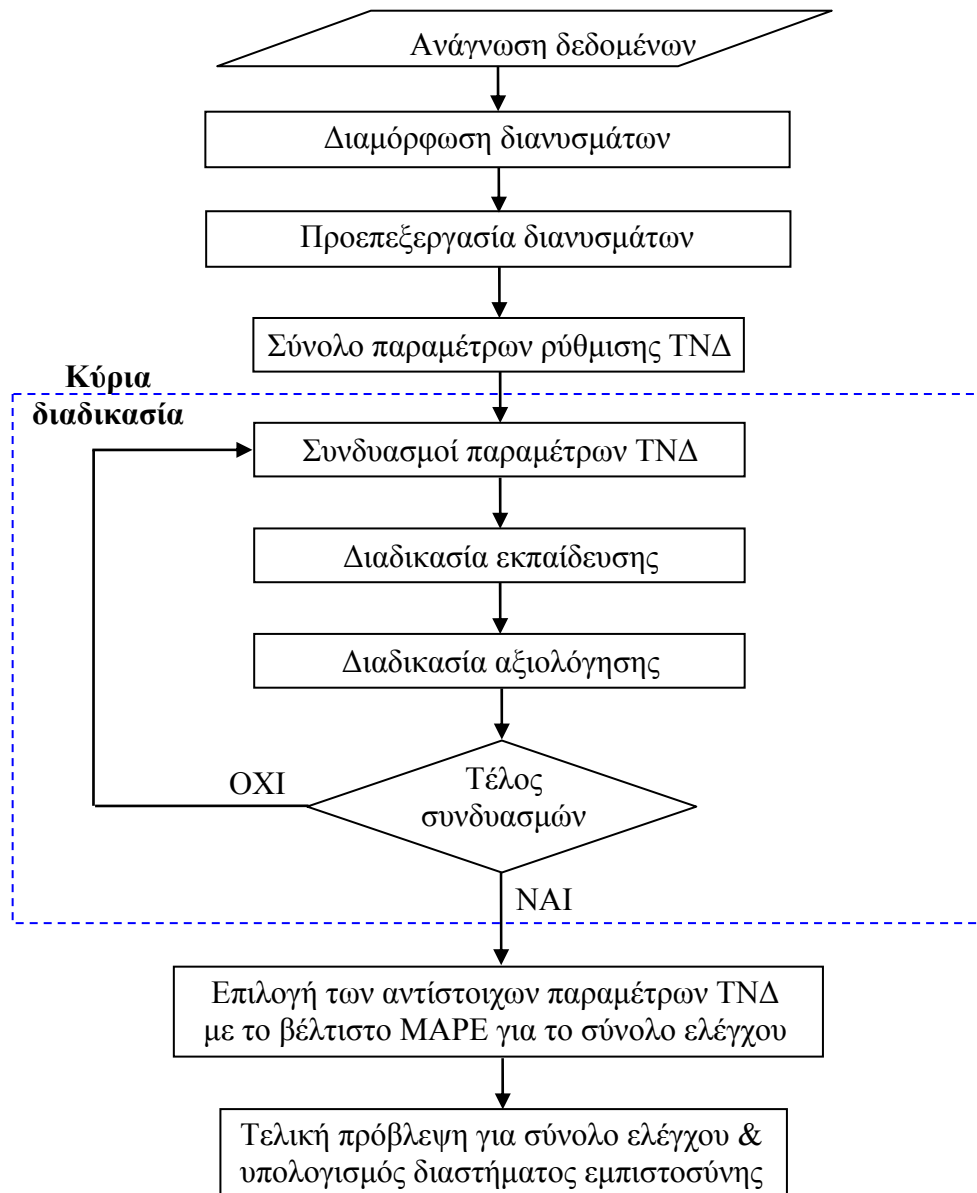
Ανάγνωση δεδομένων

Διαμόρφωση διανυσμάτων

Προεπεξεργασία διανυσμάτων

Σύνολο παραμέτρων ρύθμισης ΤΝΔ

Κύρια διαδικασία

Συνδυασμοί παραμέτρων ΤΝΔ

Διαδικασία εκπαίδευσης

Διαδικασία αξιολόγησης

ΟΧΙ

Τέλος συνδυασμών

ΝΑΙ

Επιλογή των αντίστοιχων παραμέτρων ΤΝΔ με το βέλτιστο MAPE για το σύνολο ελέγχου

Τελική πρόβλεψη για σύνολο ελέγχου & υπολογισμός διαστήματος εμπιστοσύνης